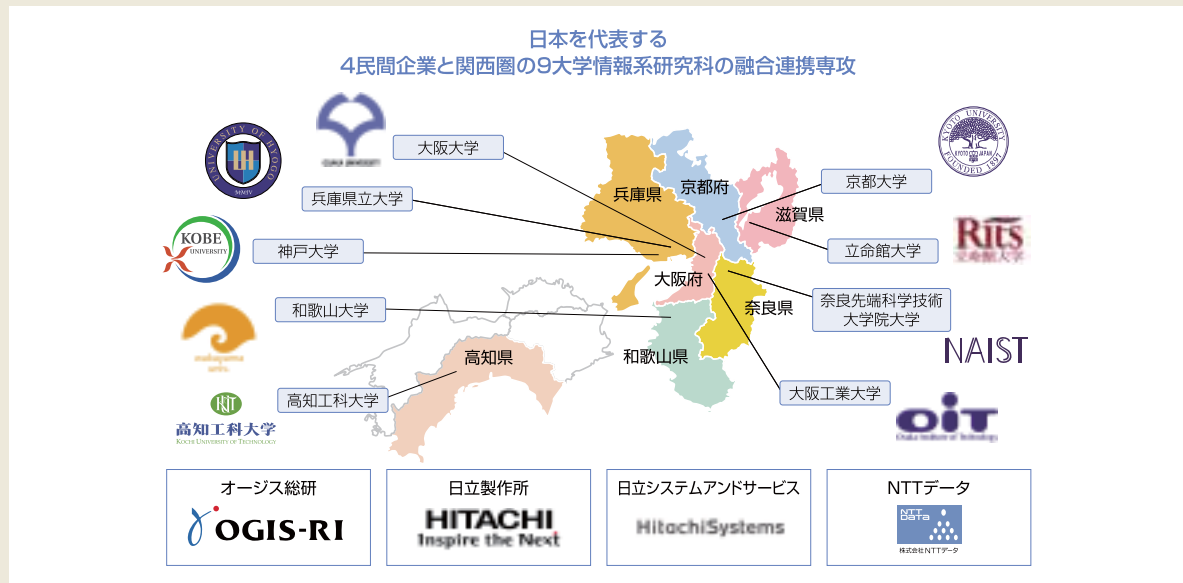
日本を代表する
4民間企業と関西圏の9大学情報系研究科の融合連携専攻

UNIVERSITY OF HYOGO

OSAKA UNIVERSITY

KYOTO UNIVERSITY
FOUNDED 1897

大阪大学

兵庫県

京都府

京都大学

兵庫県立大学

滋賀県

KOBE UNIVERSITY

神戸大学

立命館大学

Rits 立命館大学

大阪府

和歌山大学

奈良県

奈良先端科学技術大学院大学

wakayama univ.

NAIST

和歌山県

高知県

大阪工業大学

高知工科大学

高知工科大学
KOCHI UNIVERSITY OF TECHNOLOGY

OIT
Osaka Institute of Technology

オージス総研

OGIS-RI

日立製作所

HITACHI
Inspire the Next

日立システムアンドサービス

HitachiSystems

NTTデータ

NTT DATA

株式会社NTTデータ